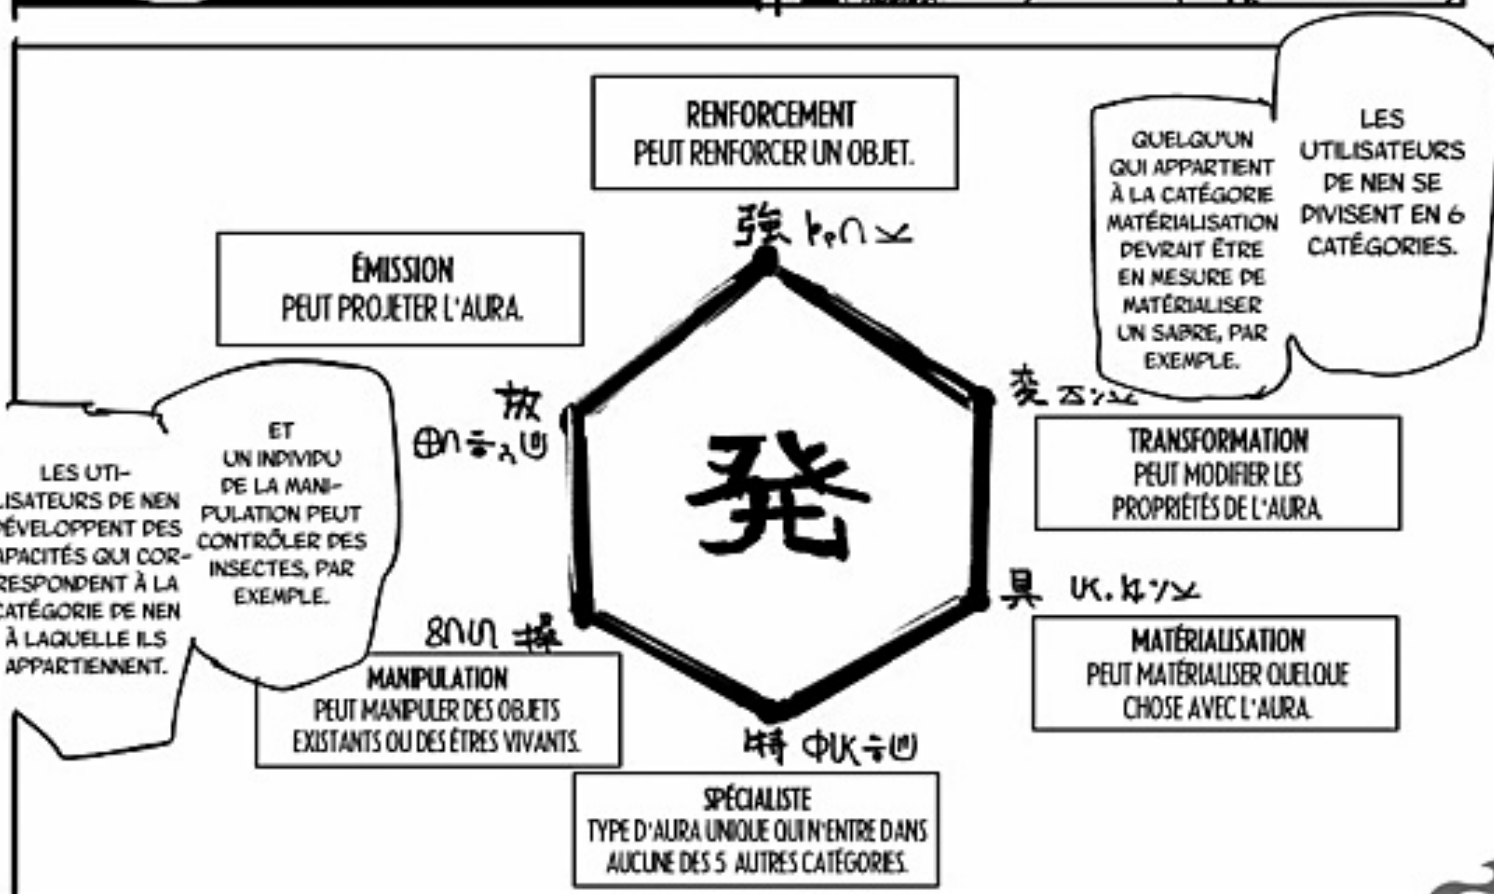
RENFORCEMENT
PEUT RENFORCER UN OBJET.

強 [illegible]

LES UTILISATEURS DE NEN SE DIVISENT EN 6 CATÉGORIES.

QUELQU'UN QUI APPARTIENT À LA CATÉGORIE MATÉRIALISATION DEVRAIT ÊTRE EN MESURE DE MATÉRIALISER UN SABRE, PAR EXEMPLE.

ÉMISSION
PEUT PROJETER L'AURA.

放 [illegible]

發

変 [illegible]

TRANSFORMATION
PEUT MODIFIER LES PROPRIÉTÉS DE L'AURA.

具 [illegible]

MATÉRIALISATION
PEUT MATÉRIALISER QUELQUE CHOSE AVEC L'AURA.

LES UTI-LISATEURS DE NEN DÉVELOPPENT DES CAPACITÉS QUI COR-RESPONDENT À LA CATÉGORIE DE NEN À LAQUELLE ILS APPARTIENNENT.

ET UN INDIVIDU DE LA MANIPULATION PEUT CONTRÔLER DES INSECTES, PAR EXEMPLE.

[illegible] 操

MANIPULATION
PEUT MANIPULER DES OBJETS EXISTANTS OU DES ÊTRES VIVANTS.

特 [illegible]

SPÉCIALISTE
TYPE D'AURA UNIQUE QUI N'ENTRE DANS AUCUNE DES 5 AUTRES CATÉGORIES.